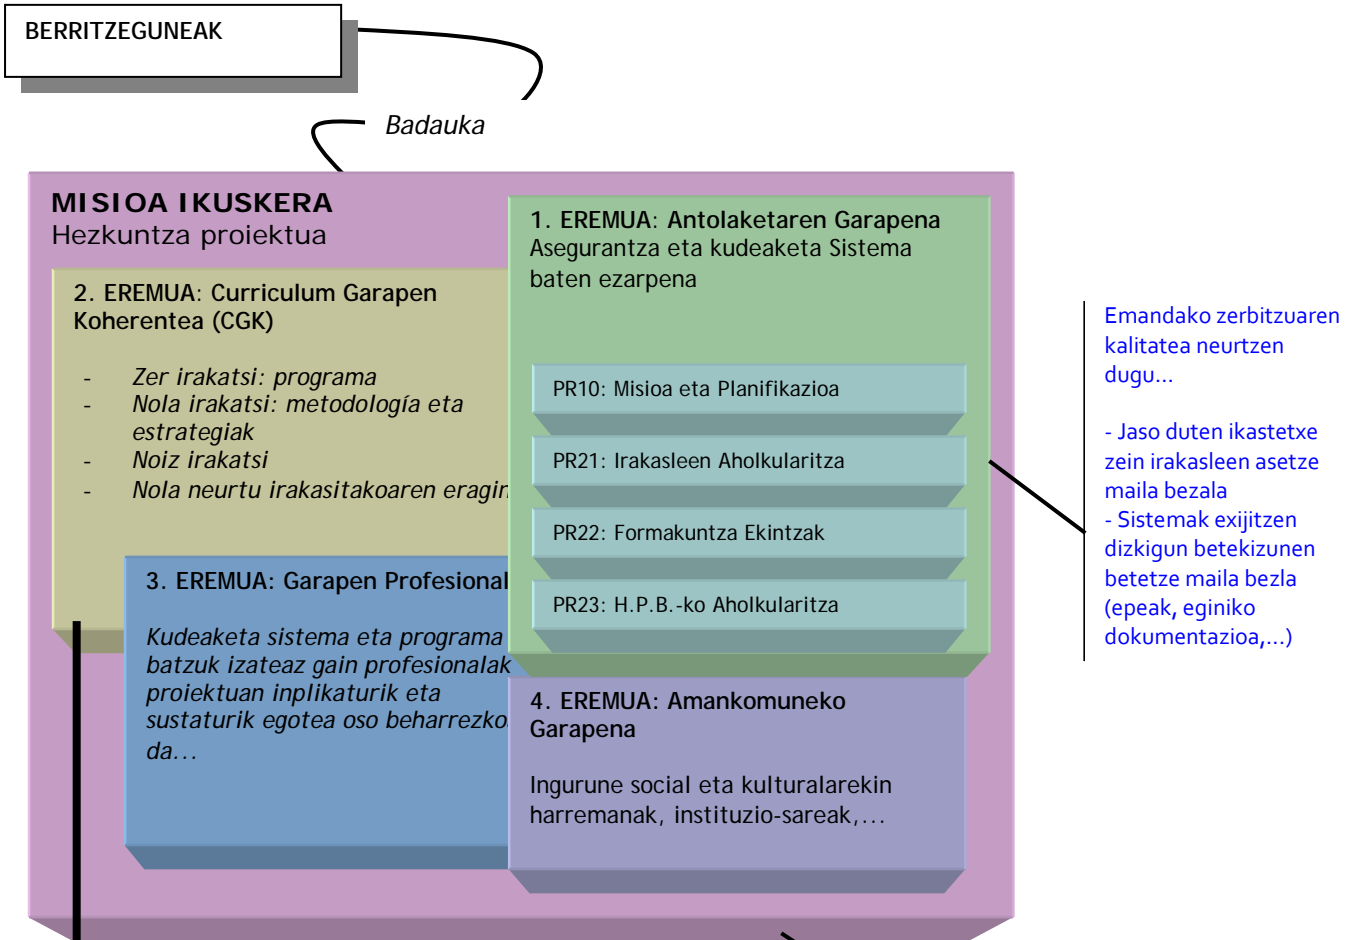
BERRITZEGUNEAK

Badauka

MISIOA IKUSKERA
Hezkuntza proiektua

1. EREMUA: Antolaketaren Garapena
Asegurantza eta kudeaketa Sistema baten ezarpena

2. EREMUA: Curriculum Garapen Koherentea (CGK)

- Zer irakatsi: programa
- Nola irakatsi: metodología eta estrategiak
- Noiz irakatsi
- Nola neurtu irakasitakoaren eragin

PR10: Misioa eta Planifikazioa

PR21: Irakasleen Aholkularitza

PR22: Formakuntza Ekintzak

PR23: H.P.B.-ko Aholkularitza

3. EREMUA: Garapen Profesional

Kudeaketa sistema eta programa batzuk izateaz gain profesionalak proiektuan inplikaturik eta sustaturik egotea oso beharrezko da...

4. EREMUA: Amankomuneko Garapena

Ingurune social eta kulturalarekin harremanak, instituzio-sareak,...

Emandako zerbitzuaren kalitatea neurtzen dugu...

- Jaso duten ikastetxe zein irakasleen asetze maila bezala
- Sistemak exijitzen dizkigun betekizunen betetze maila bezla (epeak, eginiko dokumentazioa,...)